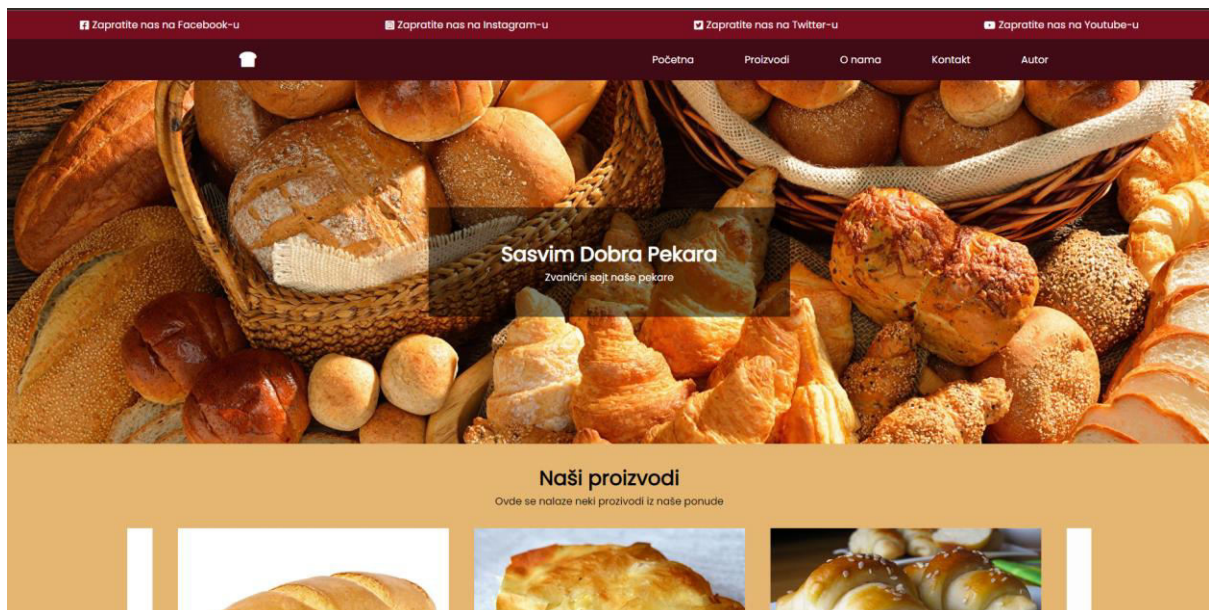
Zapratite nas na Facebook-u Zapratite nas na Instagram-u Zapratite nas na Twitter-u Zapratite nas na Youtube-u

Početna Proizvodi O nama Kontakt Autor

Sasvim Dobra Pekara

Zvanični sajt naše pekare

Naši proizvodi

Ovde se nalaze neki proizvodi iz naše ponude